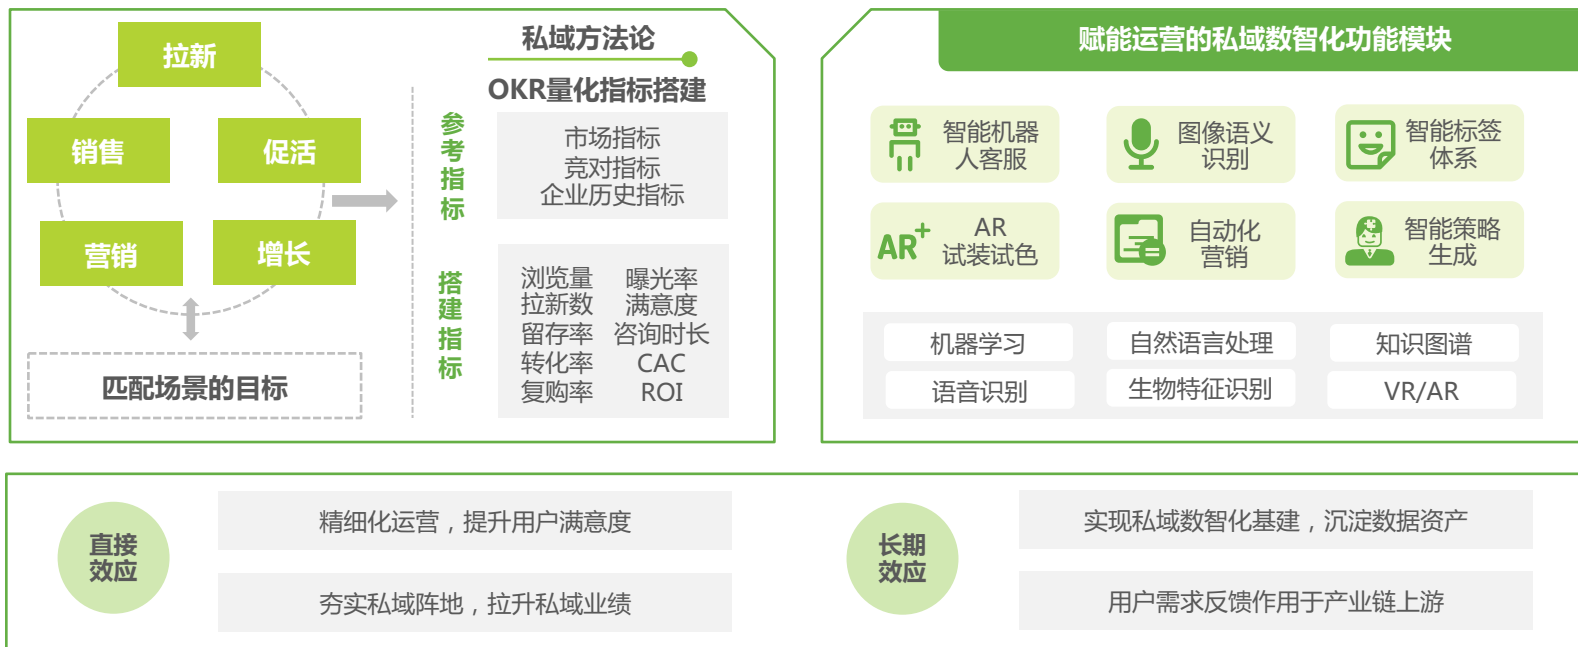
拉新

销售

促活

营销

增长

匹配场景的目标

私域方法论

OKR量化指标搭建

参考指标

市场指标
竞对指标
企业历史指标

搭建指标

| 浏览量 | 曝光率 |
|---|---|
| 拉新数 | 满意度 |
| 留存率 | 咨询时长 |
| 转化率 | CAC |
| 复购率 | ROI |

赋能运营的私域数智化功能模块

智能机器人客服

图像语义识别

智能标签体系

$AR^+$

AR试装试色

自动化营销

智能策略生成

机器学习

自然语言处理

知识图谱

语音识别

生物特征识别

VR/AR

直接效应

精细化运营，提升用户满意度

夯实私域阵地，拉升私域业绩

长期效应

实现私域数智化基建，沉淀数据资产

用户需求反馈作用于产业链上游